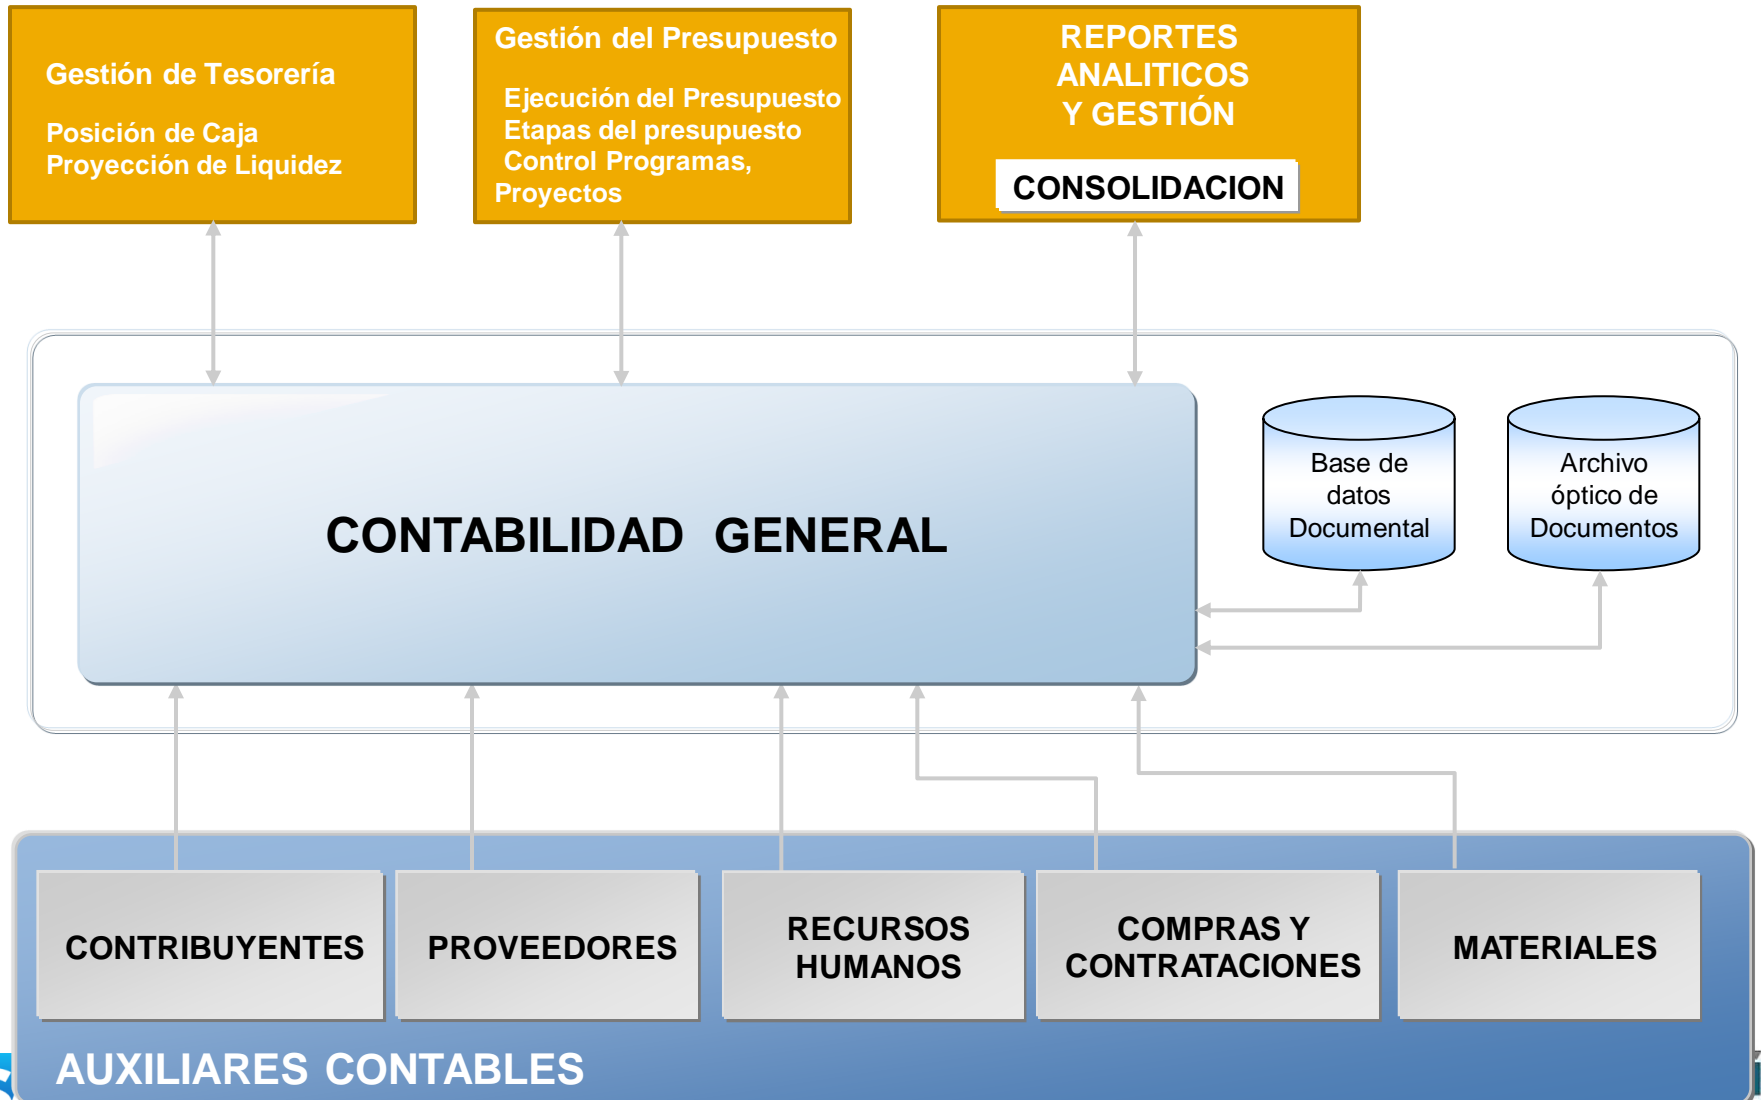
Gestión de Tesorería

Posición de Caja
Proyección de Liquidez

Gestión del Presupuesto

Ejecución del Presupuesto
Etapas del presupuesto
Control Programas,
Proyectos

REPORTES
ANALITICOS
Y GESTIÓN

CONSOLIDACION

CONTABILIDAD GENERAL

Base de datos Documental

Archivo óptico de Documentos

CONTRIBUYENTES

PROVEEDORES

RECURSOS HUMANOS

COMPRAS Y CONTRATACIONES

MATERIALES

AUXILIARES CONTABLES